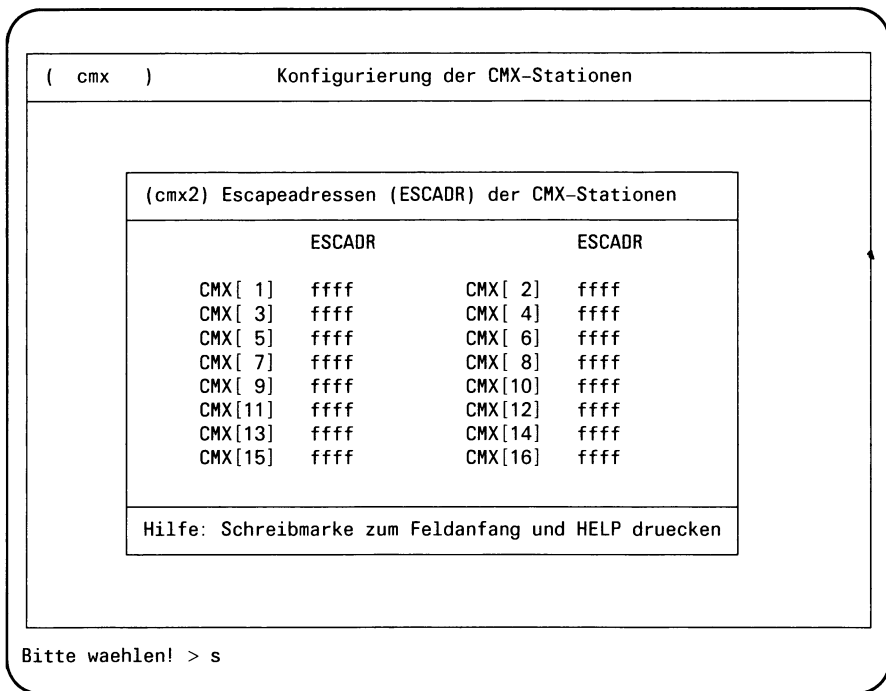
( cmx ) Konfigurierung der CMX-Stationen

(cmx2) Escapeadressen (ESCADR) der CMX-Stationen

| | ESCADR | | ESCADR |
|---|---|---|---|
| CMX[ 1] | ffff | CMX[ 2] | ffff |
| CMX[ 3] | ffff | CMX[ 4] | ffff |
| CMX[ 5] | ffff | CMX[ 6] | ffff |
| CMX[ 7] | ffff | CMX[ 8] | ffff |
| CMX[ 9] | ffff | CMX[10] | ffff |
| CMX[11] | ffff | CMX[12] | ffff |
| CMX[13] | ffff | CMX[14] | ffff |
| CMX[15] | ffff | CMX[16] | ffff |

Hilfe: Schreibmarke zum Feldanfang und HELP druecken

Bitte waehlen! > s